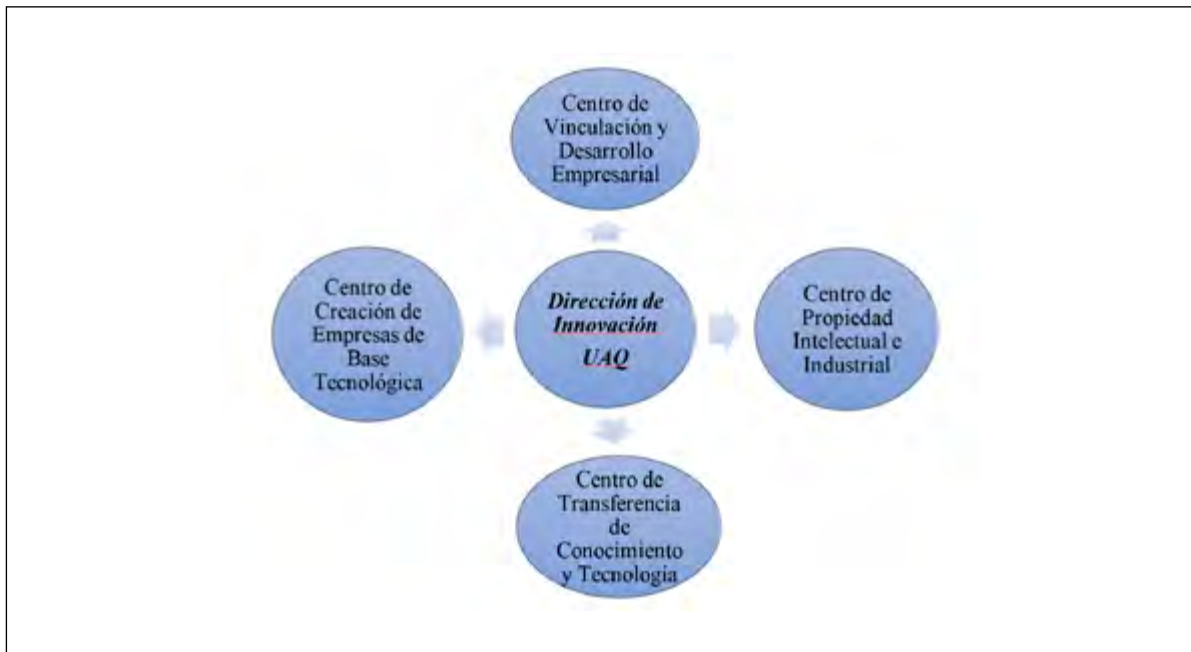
Centro de Vinculación y Desarrollo Empresarial

Centro de Creación de Empresas de Base Tecnológica

Dirección de Innovación UAQ

Centro de Propiedad Intelectual e Industrial

Centro de Transferencia de Conocimiento y Tecnología